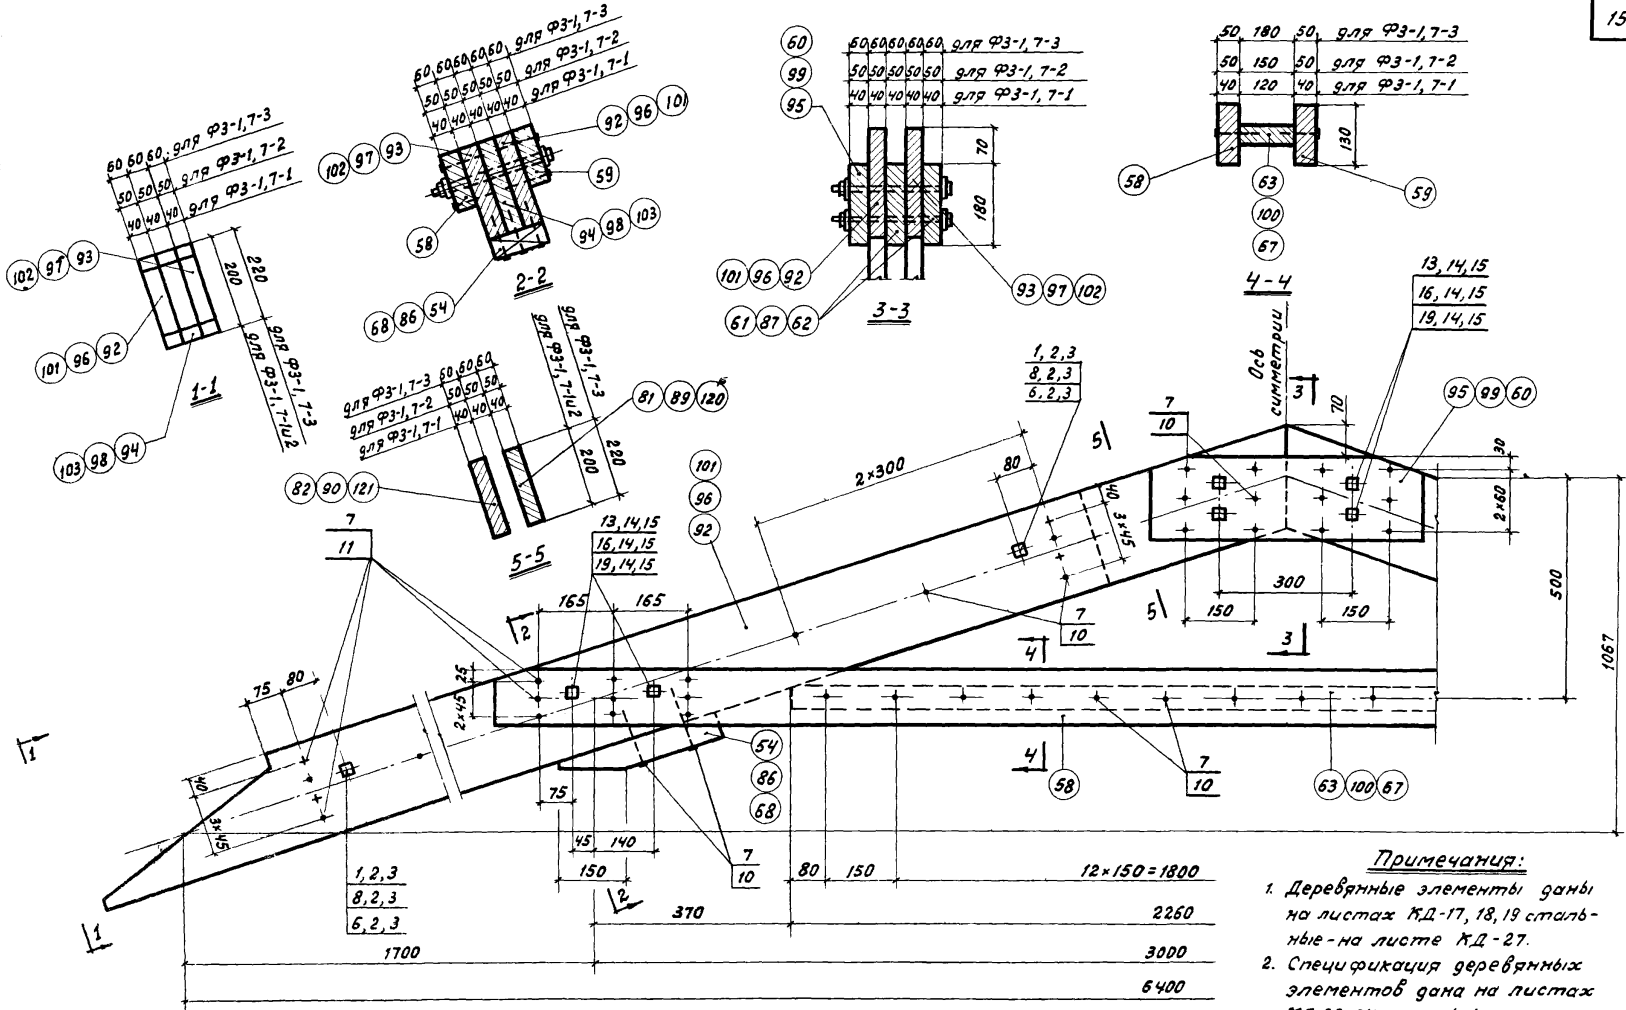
15

60 60 60 для ФЗ-1,7-3
50 50 50 для ФЗ-1,7-2
40 40 40 для ФЗ-1,7-1
102 97 93
220
200
101 96 92
для ФЗ-1,7-3
для ФЗ-1,7-1и2
1-1
103 98 94

60 60 60 60 60 для ФЗ-1,7-3
50 50 50 50 50 для ФЗ-1,7-2
40 40 40 40 40 для ФЗ-1,7-1
102 97 93
92 96 101
59
58
94 98 103
68 86 54
2-2

60
99
95
60 60 60 60 60 для ФЗ-1,7-3
50 50 50 50 50 для ФЗ-1,7-2
40 40 40 40 40 для ФЗ-1,7-1
70
180
101 96 92
93 97 102
61 87 62
3-3

50 180 50 для ФЗ-1,7-3
50 150 50 для ФЗ-1,7-2
40 120 40 для ФЗ-1,7-1
130
58
63
100
67
59
4-4

для ФЗ-1,7-3 60 60 60
для ФЗ-1,7-2 50 50 50
для ФЗ-1,7-1 40 40 40
для ФЗ-1,7-3
для ФЗ-1,7-1и2
81 89 120
220
200
82 90 121
5-5

13,14,15
16,14,15
19,14,15
Ось симметрии
1,2,3
8,2,3
6,2,3
7
10
3
70
95 99 60
30
2×60
2×300
80
5
40
3×45
101
96
92
300
150
150
500
1067
5
7
10
4
3
7
11
165
165
2
13,14,15
16,14,15
19,14,15
75 80
25
2×45
54
86
68
4
58
7
10
63 100 67
1
40
3×45
75
45 140
150
7
10
80 150
12×150=1800
1,2,3
8,2,3
6,2,3
2
370
2260
1
1700
3000
6400

Примечания:
1. Деревянные элементы даны на листах КД-17, 18, 19 стальные-на листе КД-27.
2. Спецификация деревянных элементов дана на листах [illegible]